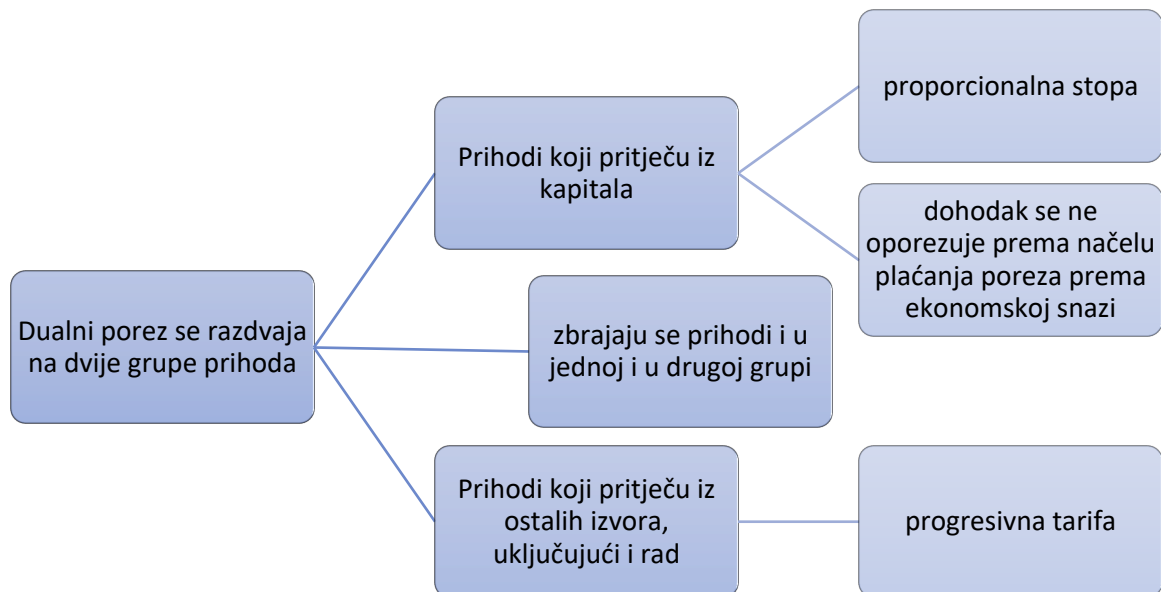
Dualni porez se razdvaja na dvije grupe prihoda

Prihodi koji pritječu iz kapitala

proporcionalna stopa

dohodak se ne oporezuje prema načelu plaćanja poreza prema ekonomskoj snazi

zbrajaju se prihodi i u jednoj i u drugoj grupi

Prihodi koji pritječu iz ostalih izvora, uključujući i rad

progresivna tarifa